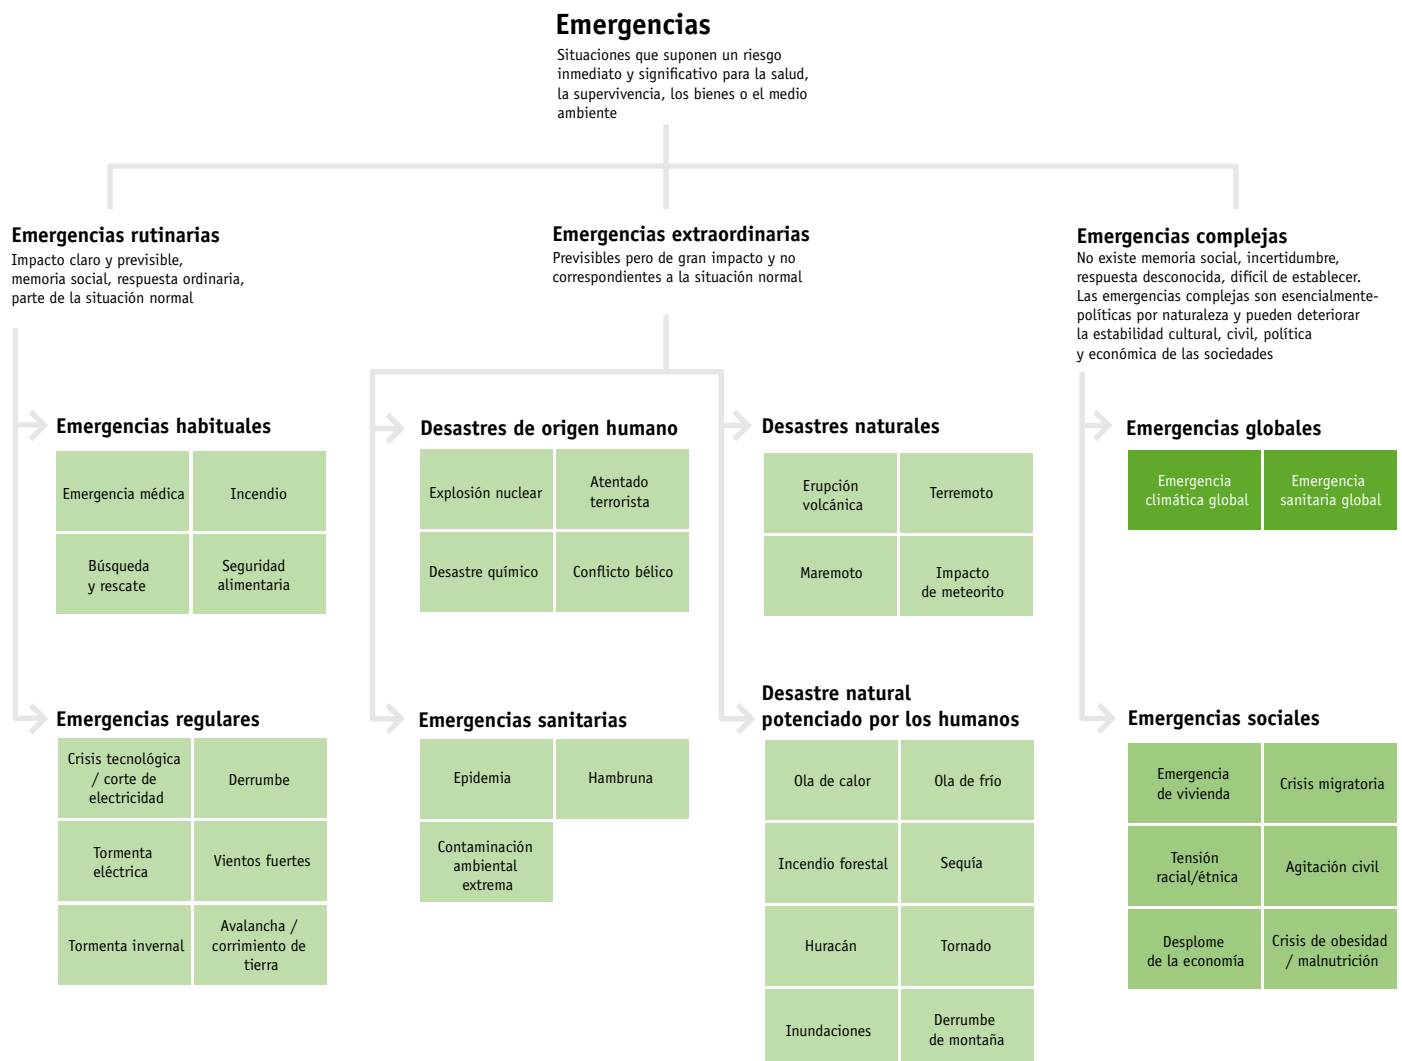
Emergencias
Situaciones que suponen un riesgo inmediato y significativo para la salud, la supervivencia, los bienes o el medio ambiente

Emergencias rutinarias
Impacto claro y previsible, memoria social, respuesta ordinaria, parte de la situación normal

Emergencias extraordinarias
Previsibles pero de gran impacto y no correspondientes a la situación normal

Emergencias complejas
No existe memoria social, incertidumbre, respuesta desconocida, difícil de establecer. Las emergencias complejas son esencialmente-políticas por naturaleza y pueden deteriorar la estabilidad cultural, civil, política y económica de las sociedades

Emergencias habituales
| Emergencia médica | Incendio |
|---|---|
| Búsqueda y rescate | Seguridad alimentaria |

Desastres de origen humano
| Explosión nuclear | Atentado terrorista |
|---|---|
| Desastre químico | Conflicto bélico |

Desastres naturales
| Erupción volcánica | Terremoto |
|---|---|
| Maremoto | Impacto de meteorito |

Emergencias globales
| Emergencia climática global | Emergencia sanitaria global |
|---|---|

Emergencias regulares
| Crisis tecnológica / corte de electricidad | Derrumbe |
|---|---|
| Tormenta eléctrica | Vientos fuertes |
| Tormenta invernal | Avalancha / corrimiento de tierra |

Emergencias sanitarias
| Epidemia | Hambruna |
|---|---|
| Contaminación ambiental extrema | |

Desastre natural potenciado por los humanos
| Ola de calor | Ola de frío |
|---|---|
| Incendio forestal | Sequía |
| Huracán | Tornado |
| Inundaciones | Derrumbe de montaña |

Emergencias sociales
| Emergencia de vivienda | Crisis migratoria |
|---|---|
| Tensión racial/étnica | Agitación civil |
| Desplome de la economía | Crisis de obesidad / malnutrición |